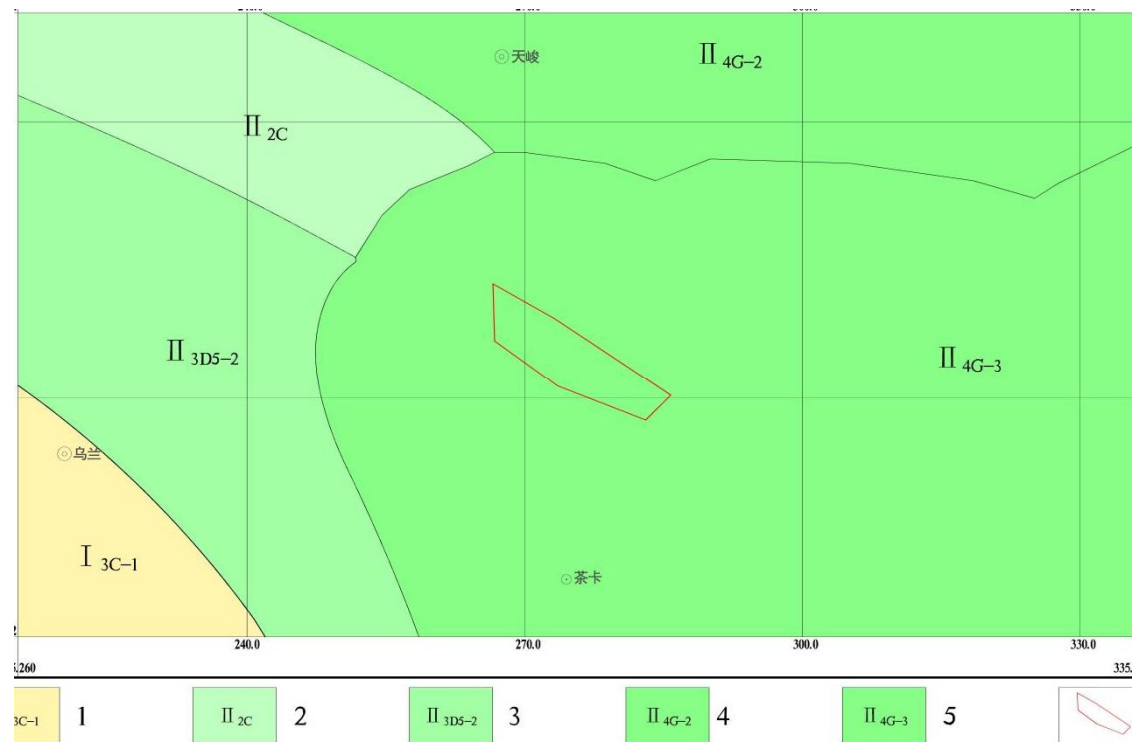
天峻

$\text{II}_{4G-2}$

$\text{II}_{2C}$

$\text{II}_{3D5-2}$

$\text{II}_{4G-3}$

乌兰

$\text{I}_{3C-1}$

茶卡

240.0

270.0

300.0

330.0

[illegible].260

335.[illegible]

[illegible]3C-1 1

$\text{II}_{2C}$ 2

$\text{II}_{3D5-2}$ 3

$\text{II}_{4G-2}$ 4

$\text{II}_{4G-3}$ 5